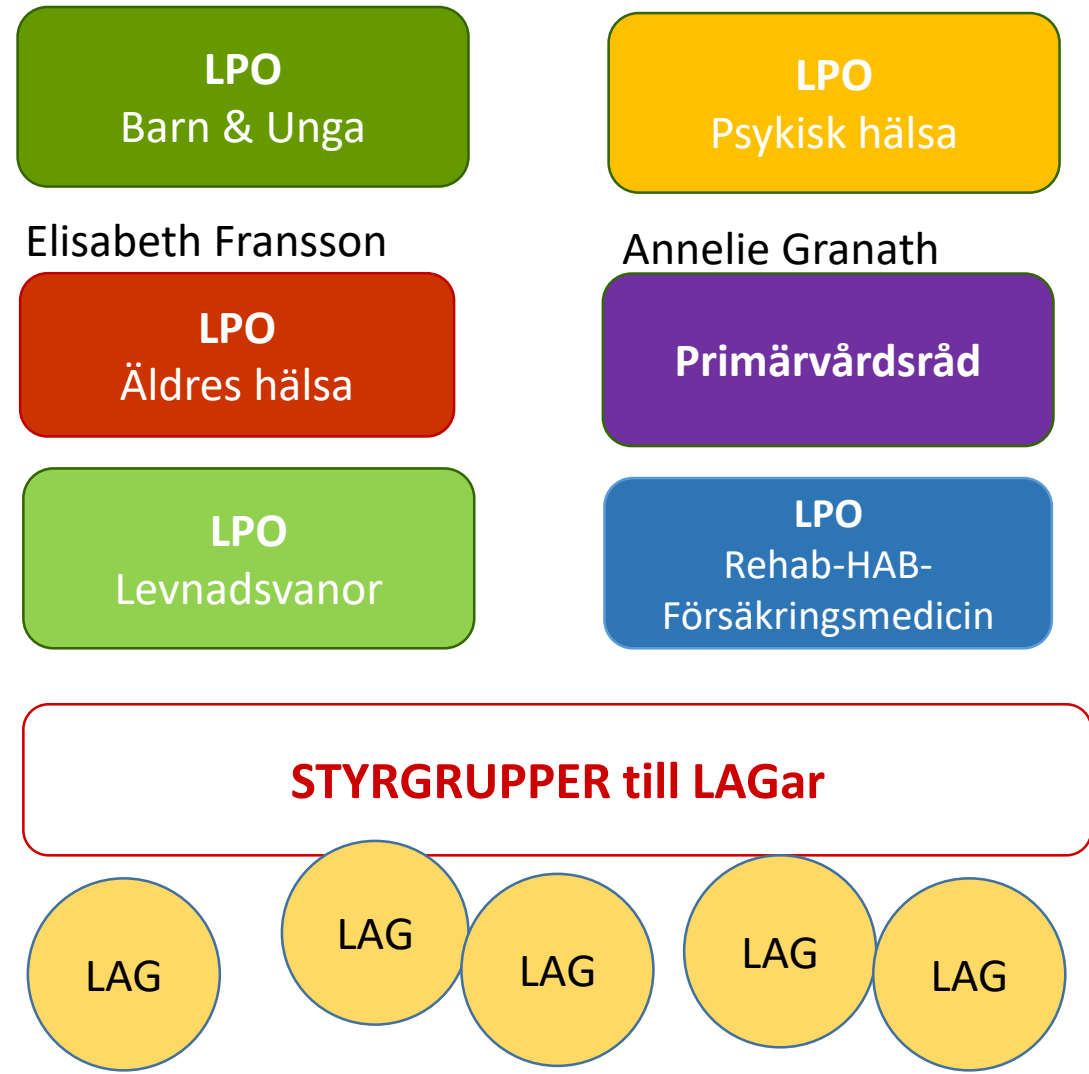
LPO
Barn & Unga

LPO
Psykisk hälsa

Elisabeth Fransson

Annelie Granath

LPO
Äldres hälsa

Primärvårdsråd

LPO
Levnadsvanor

LPO
Rehab-HAB-Försäkringsmedicin

STYRGRUPPER till LAGar

LAG

LAG

LAG

LAG

LAG